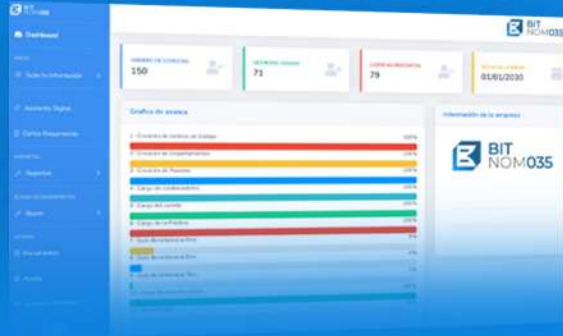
BIT NOM035

Dashboard

Todo la información

Asistente Digital

Cartas Respuesta

Reportes

Buzón

BIT NOM035

150

71

79

01/01/2030

Grafica de avance

100%

100%

100%

100%

100%

100%

0%

0%

0%

0%

Información de la empresa

BIT NOM035